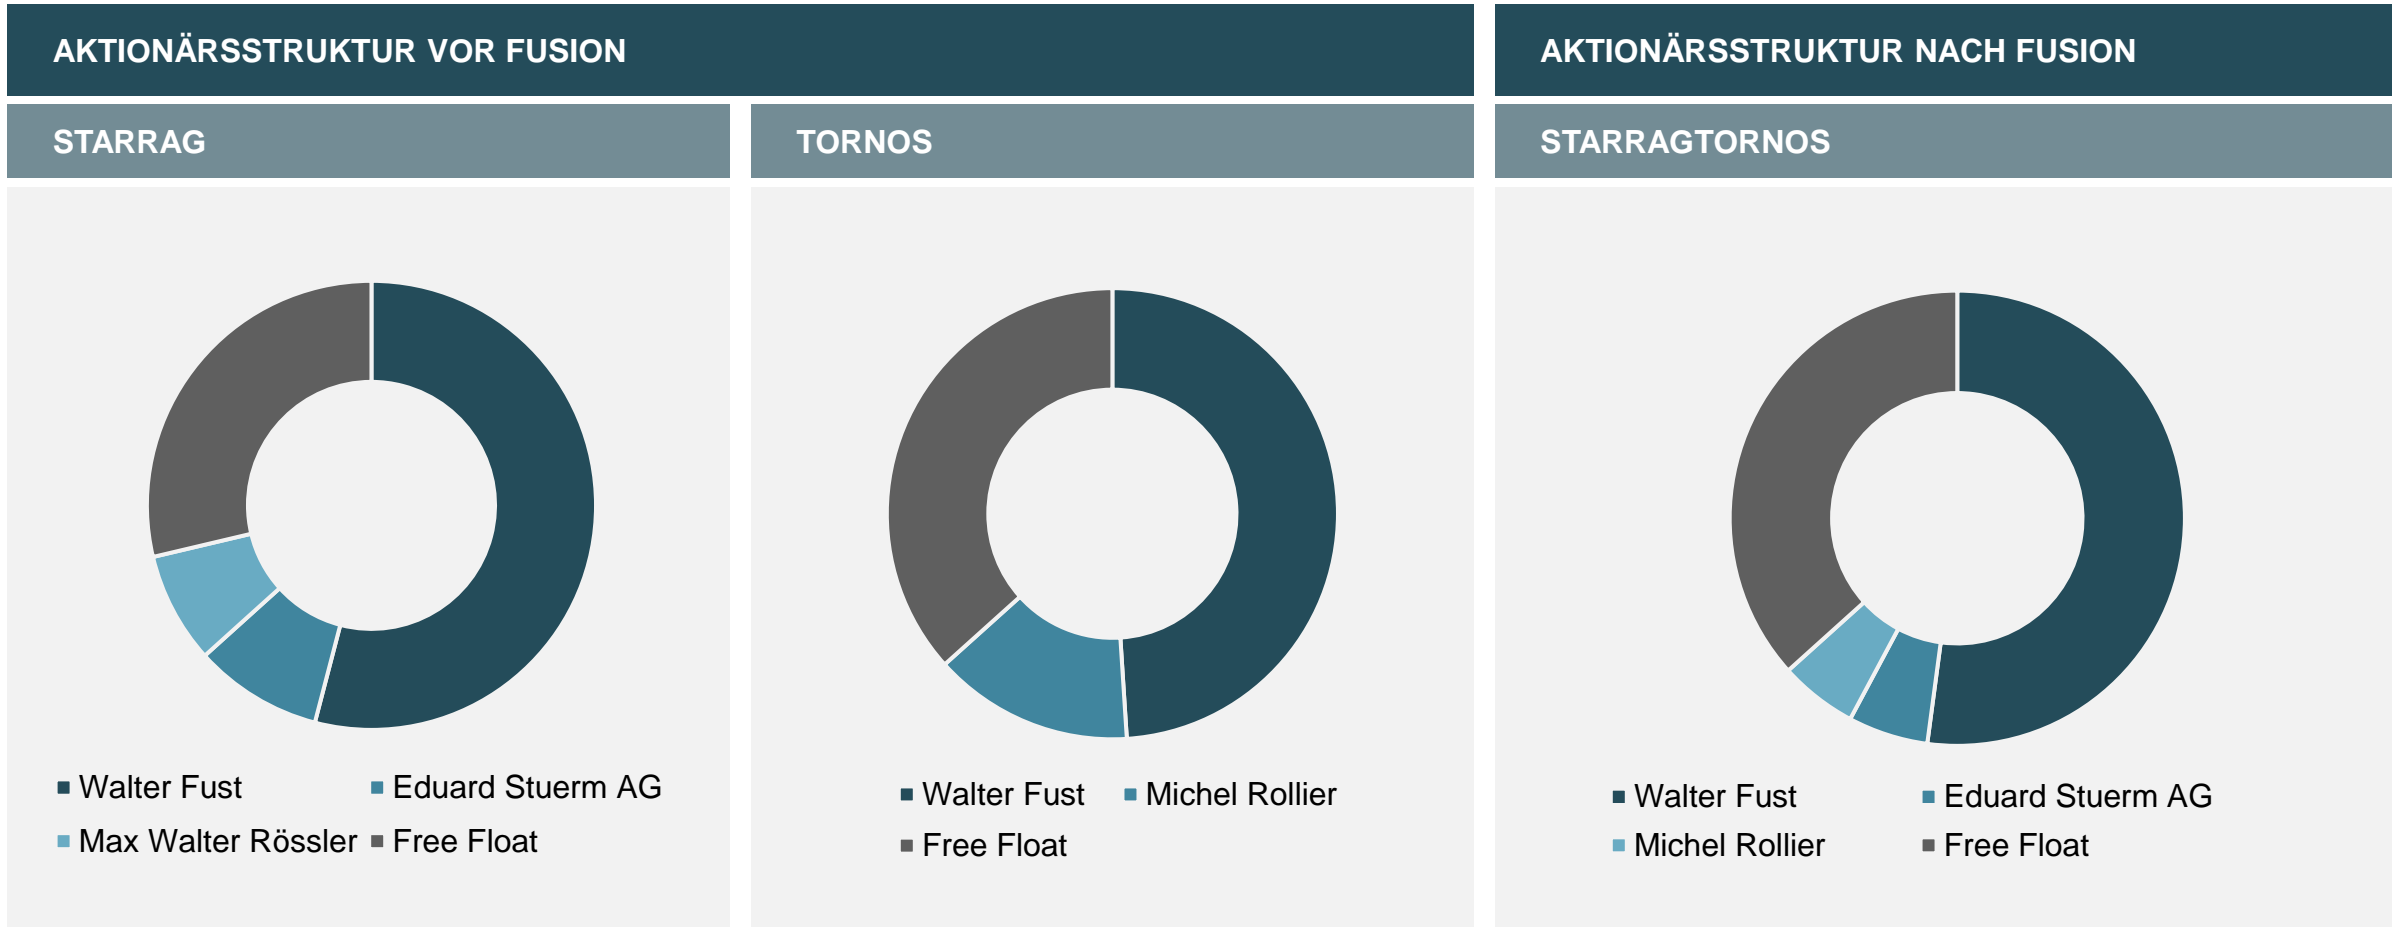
AKTIONÄRSSTRUKTUR VOR FUSION

STARRAG

Walter Fust
Eduard Stuerm AG
Max Walter Rössler
Free Float

TORNOS

Walter Fust
Michel Rollier
Free Float

AKTIONÄRSSTRUKTUR NACH FUSION

STARRAGTORNOS

Walter Fust
Eduard Stuerm AG
Michel Rollier
Free Float